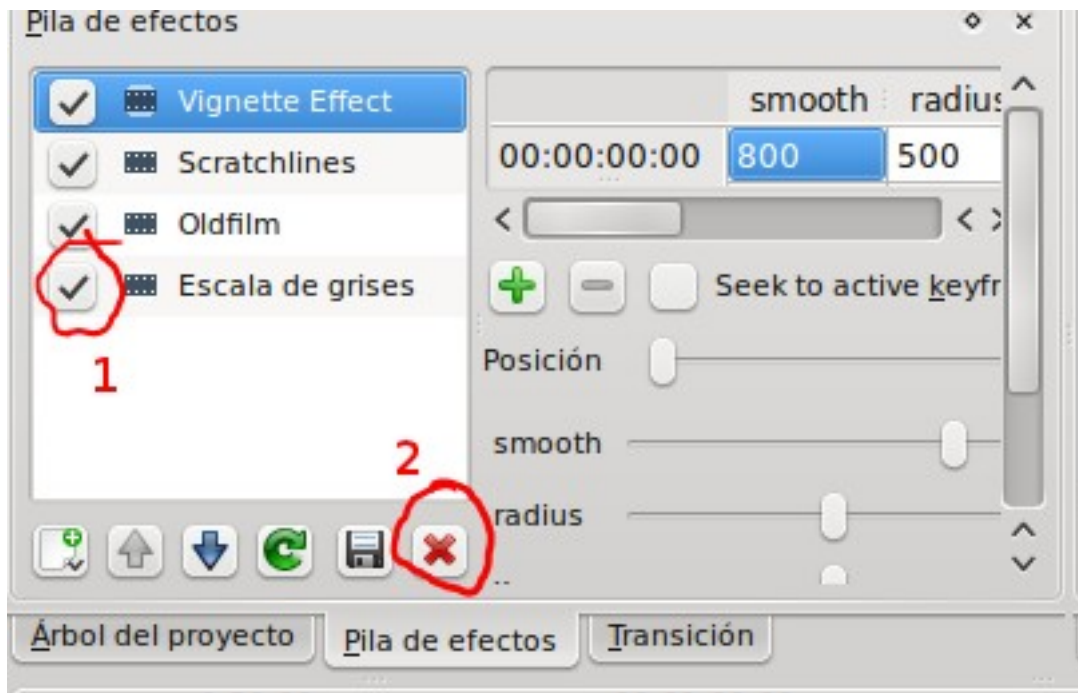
Pila de efectos

Vignette Effect
Scratchlines
Oldfilm
Escala de grises

1

2

| | smooth | radius |
|---|---|---|
| 00:00:00:00 | 800 | 500 |

Seek to active keyfr

Posición

smooth

radius

Árbol del proyecto
Pila de efectos
Transición